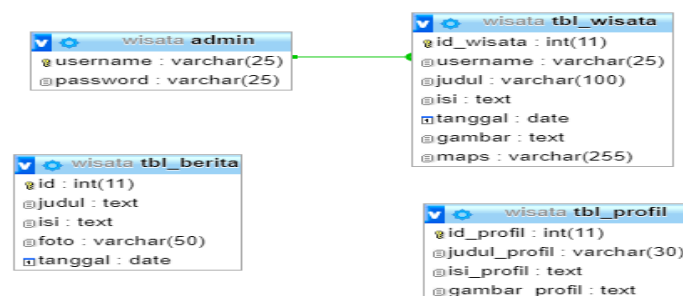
wisata admin
username : varchar(25)
password : varchar(25)

wisata tbl_wisata
id_wisata : int(11)
username : varchar(25)
judul : varchar(100)
isi : text
tanggal : date
gambar : text
maps : varchar(255)

wisata tbl_berita
id : int(11)
judul : text
isi : text
foto : varchar(50)
tanggal : date

wisata tbl_profil
id_profil : int(11)
judul_profil : varchar(30)
isi_profil : text
gambar_profil : text